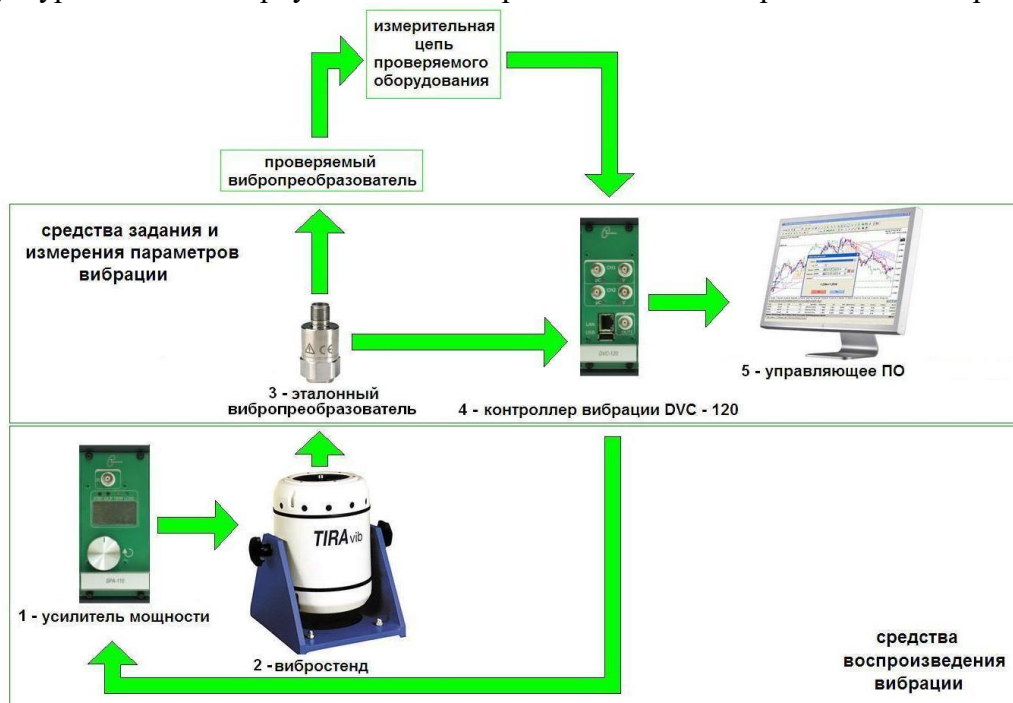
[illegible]

измерительная цепь проверяемого оборудования

проверяемый вибропреобразователь

средства задания и измерения параметров вибрации

3 - эталонный вибропреобразователь

4 - контроллер вибрации DVC - 120

5 - управляющее ПО

TIRAvib

1 - усилитель мощности

2 - вибростенд

средства воспроизведения вибрации